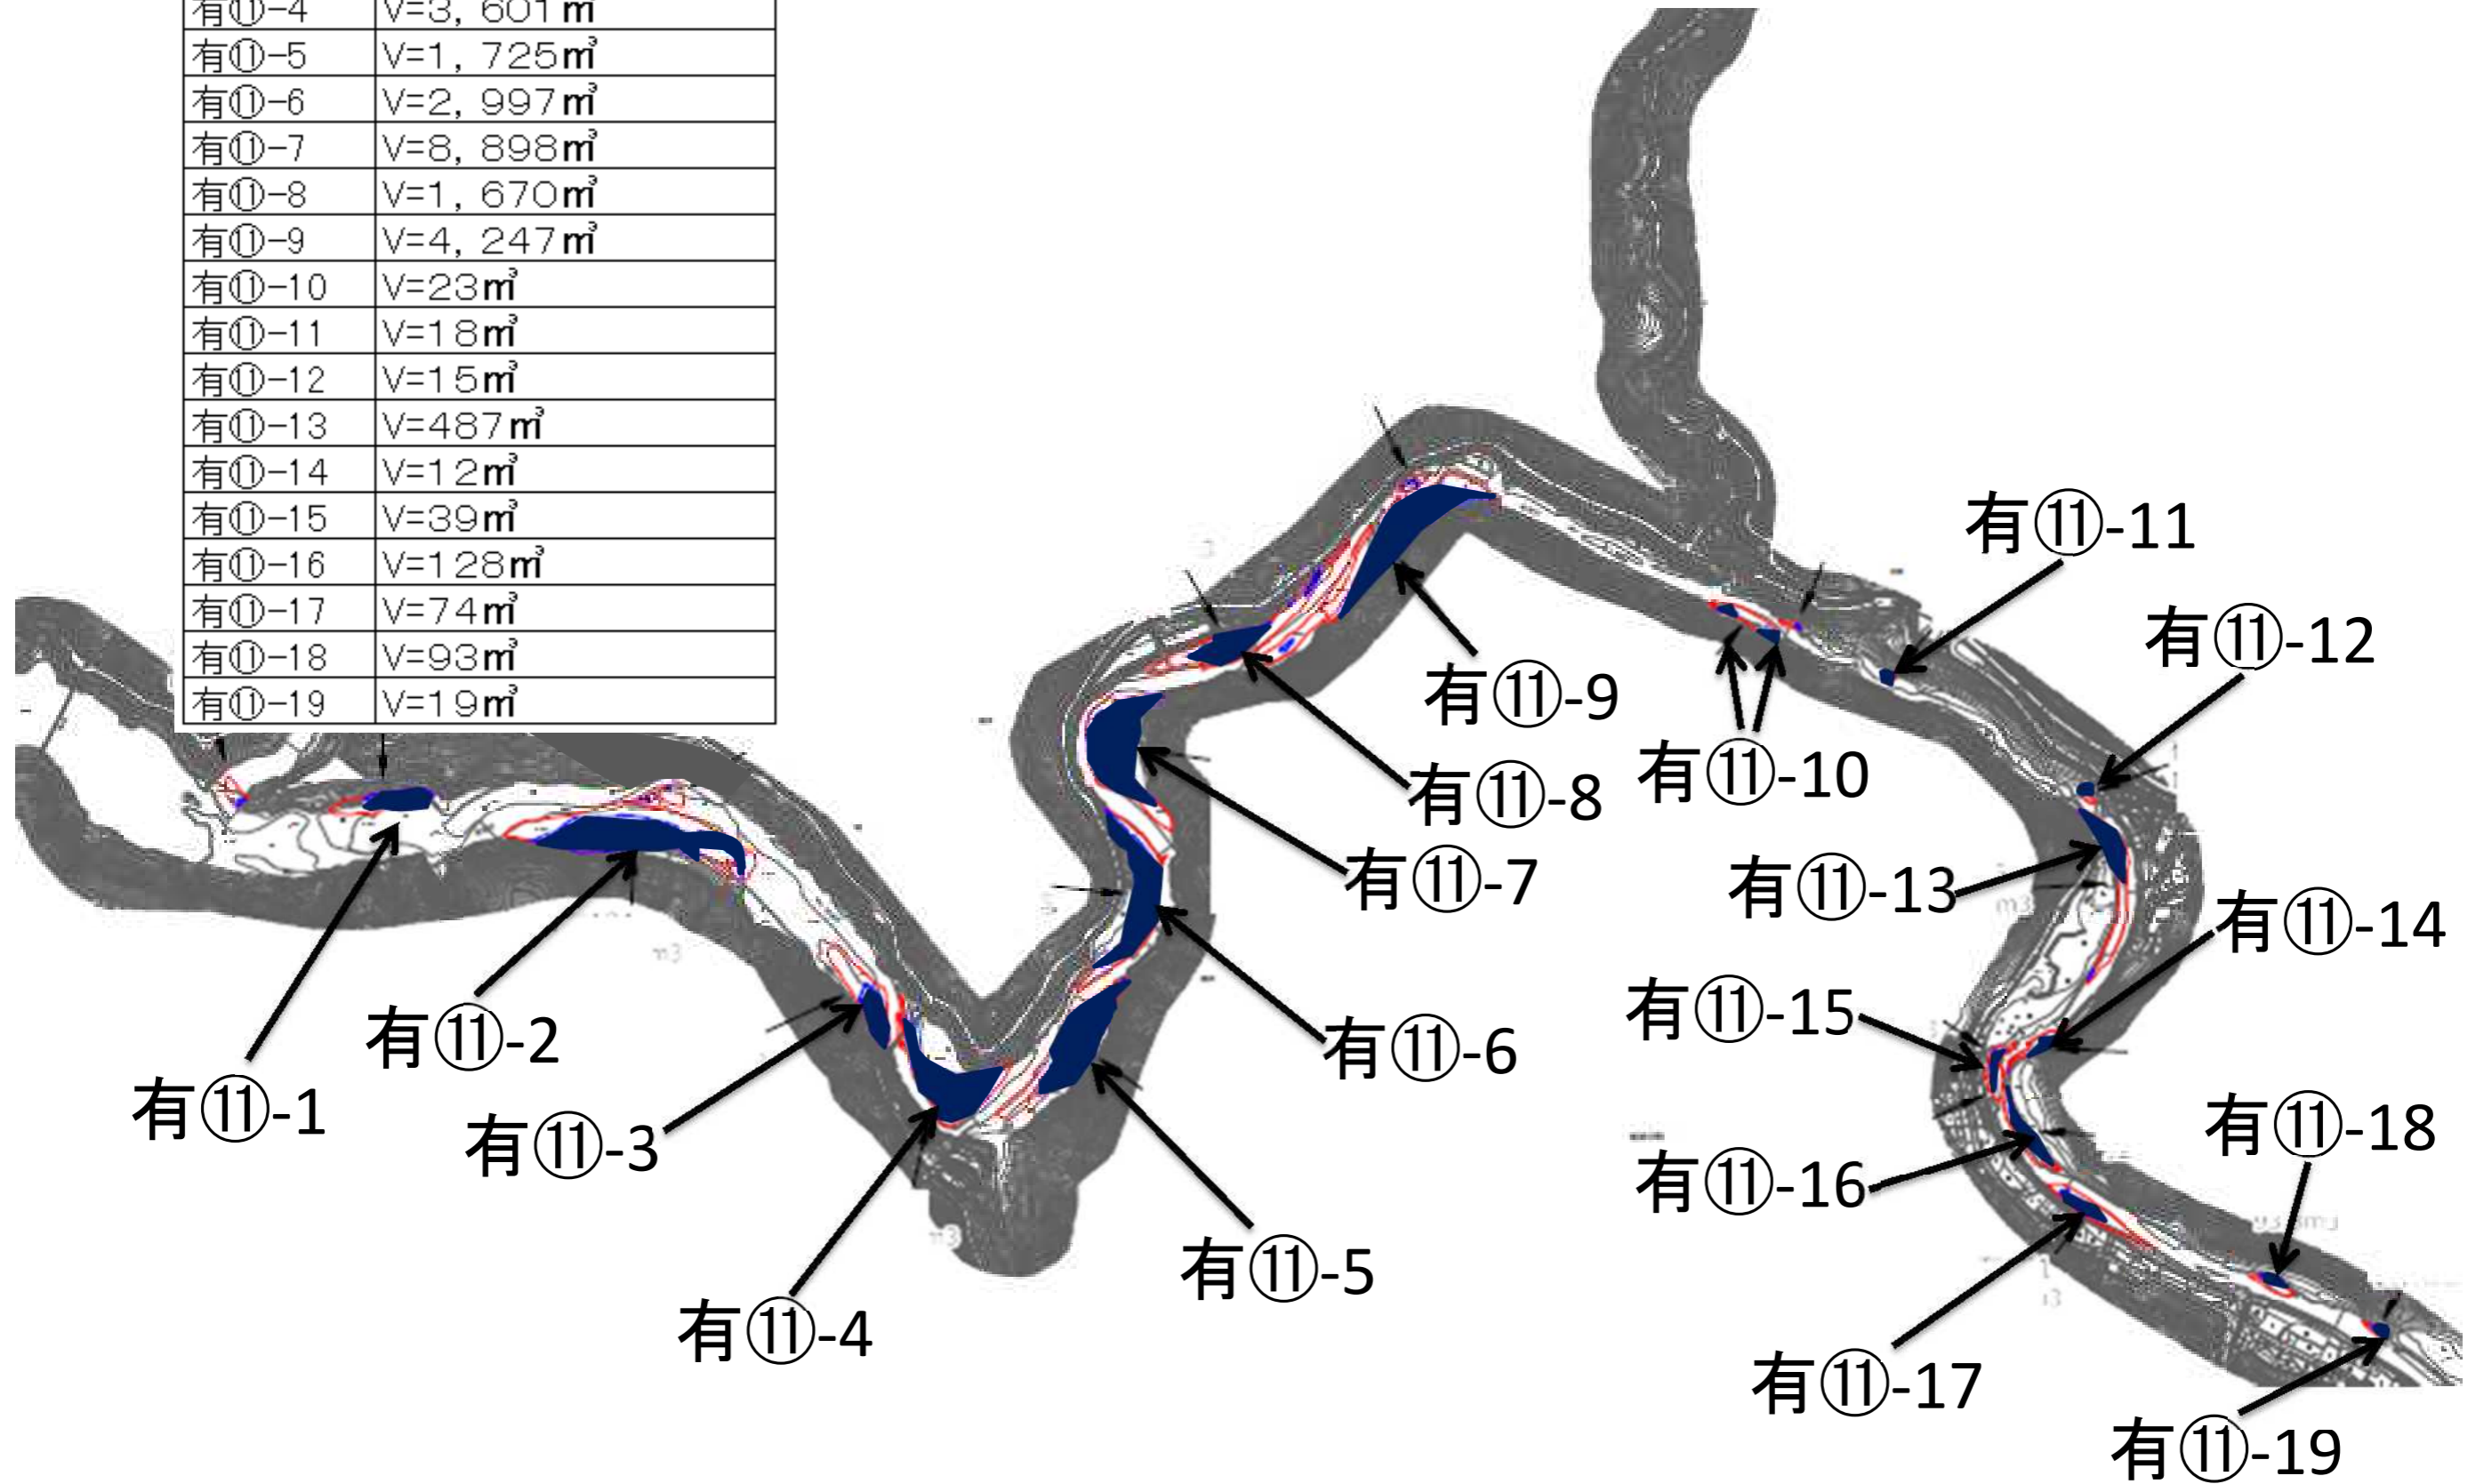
| 有⑪-4 | V=3, 601㎥ |
|---|---|
| 有⑪-5 | V=1, 725㎥ |
| 有⑪-6 | V=2, 997㎥ |
| 有⑪-7 | V=8, 898㎥ |
| 有⑪-8 | V=1, 670㎥ |
| 有⑪-9 | V=4, 247㎥ |
| 有⑪-10 | V=23㎥ |
| 有⑪-11 | V=18㎥ |
| 有⑪-12 | V=15㎥ |
| 有⑪-13 | V=487㎥ |
| 有⑪-14 | V=12㎥ |
| 有⑪-15 | V=39㎥ |
| 有⑪-16 | V=128㎥ |
| 有⑪-17 | V=74㎥ |
| 有⑪-18 | V=93㎥ |
| 有⑪-19 | V=19㎥ |

有⑪-11
有⑪-12
有⑪-9
有⑪-10
有⑪-8
有⑪-7
有⑪-13
有⑪-14
有⑪-15
有⑪-6
有⑪-2
有⑪-1
有⑪-3
有⑪-18
有⑪-16
有⑪-5
有⑪-4
有⑪-17
有⑪-19